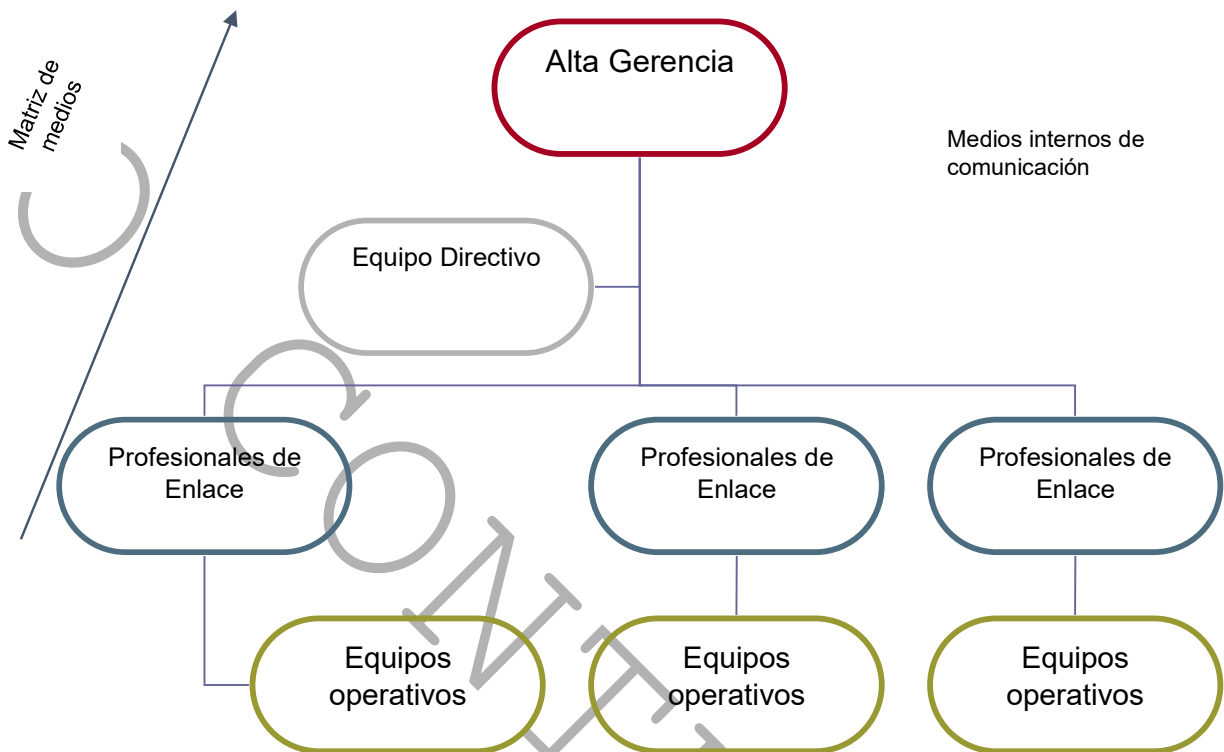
Matriz de medios

Alta Gerencia

Medios internos de comunicación

Equipo Directivo

Profesionales de Enlace

Profesionales de Enlace

Profesionales de Enlace

Equipos operativos

Equipos operativos

Equipos operativos

CONT